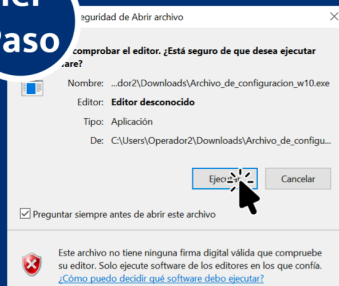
er
Paso

eguridad de Abrir archivo

comprobar el editor. ¿Está seguro de que desea ejecutar are?

Nombre: ...dor2\Downloads\Archivo_de_configuracion_w10.exe
Editor: Editor desconocido
Tipo: Aplicación
De: C:\Users\Operador2\Downloads\Archivo_de_configu...

Ejec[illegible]
Cancelar

Preguntar siempre antes de abrir este archivo

Este archivo no tiene ninguna firma digital válida que compruebe su editor. Solo ejecute software de los editores en los que confía. ¿Cómo puedo decidir qué software debo ejecutar?